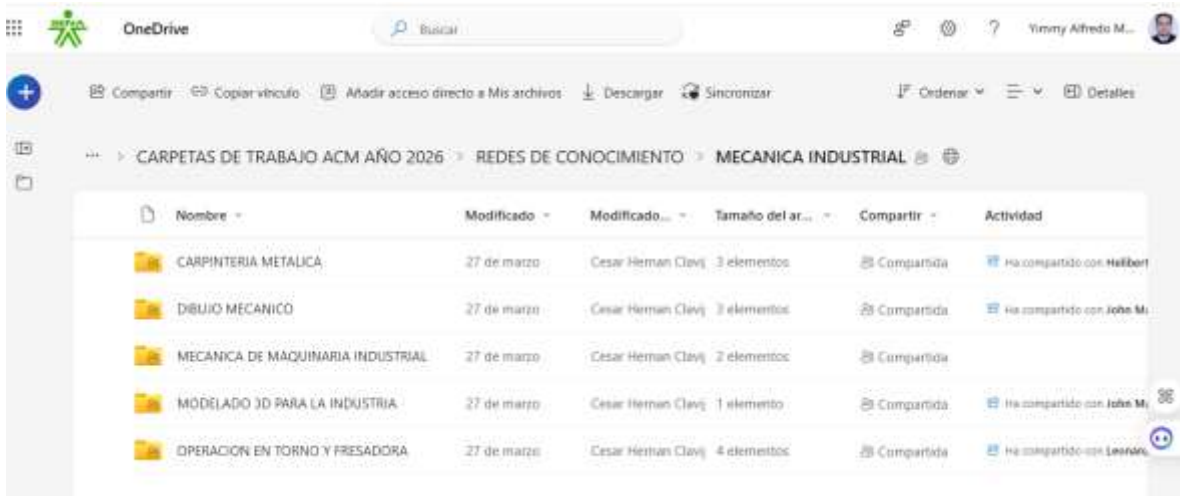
OneDrive

Buscar

Yimmy Alfredo M...

Compartir  Copiar vínculo  Añadir acceso directo a Mis archivos  Descargar  Sincronizar

Ordenar  Detalles

··· > CARPETAS DE TRABAJO ACM AÑO 2026 > REDES DE CONOCIMIENTO > MECANICA INDUSTRIAL

| Nombre | Modificado | Modificado... | Tamaño del ar... | Compartir | Actividad |
|---|---|---|---|---|---|
| CARPINTERIA METALICA | 27 de marzo | Cesar Hernan Clavij | 3 elementos | Compartida | Ha compartido con Heliber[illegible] |
| DIBUJO MECANICO | 27 de marzo | Cesar Hernan Clavij | 3 elementos | Compartida | Ha compartido con John M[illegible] |
| MECANICA DE MAQUINARIA INDUSTRIAL | 27 de marzo | Cesar Hernan Clavij | 2 elementos | Compartida | |
| MODELADO 3D PARA LA INDUSTRIA | 27 de marzo | Cesar Hernan Clavij | 1 elemento | Compartida | Ha compartido con John M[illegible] |
| OPERACION EN TORNO Y FRESADORA | 27 de marzo | Cesar Hernan Clavij | 4 elementos | Compartida | Ha compartido con Leonar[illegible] |